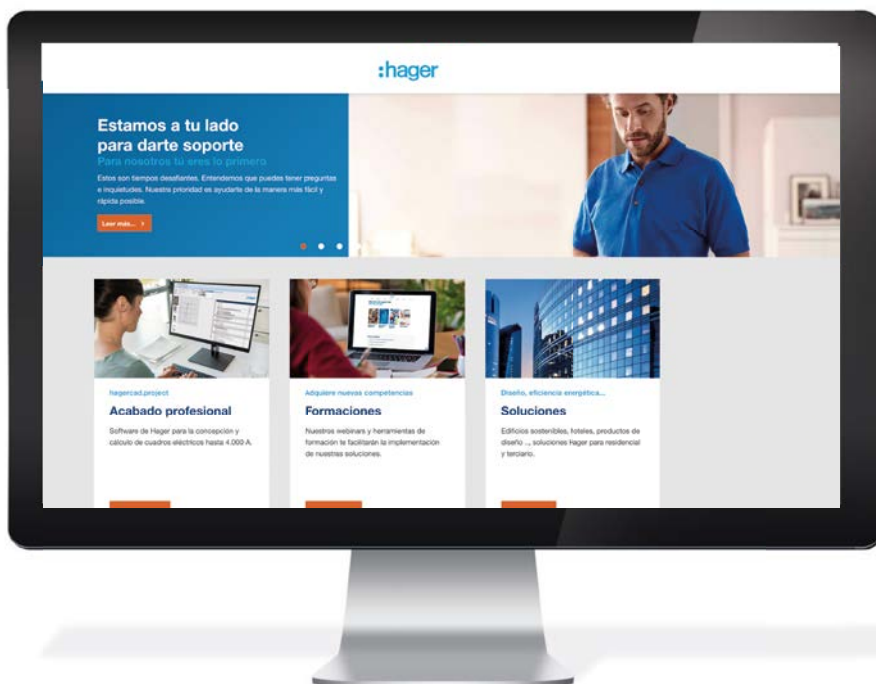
:hager

Estamos a tu lado para darte soporte

Para nosotros tú eres lo primero

Estos son tiempos desafiantes. Entendemos que puedes tener preguntas e inquietudes. Nuestra prioridad es ayudarte de la manera más fácil y rápida posible.

Leer más... >

hagercad.project

Acabado profesional

Software de Hager para la concepción y calculo de cuadros eléctricos hasta 4.000 A.

Adquiere nuevas competencias

Formaciones

Nuestros webinars y herramientas de formación te facilitarán la implementación de nuestras soluciones.

Diseño, eficiencia energética...

Soluciones

Edificios sostenibles, hoteles, productos de diseño ..., soluciones Hager para residencial y terciario.